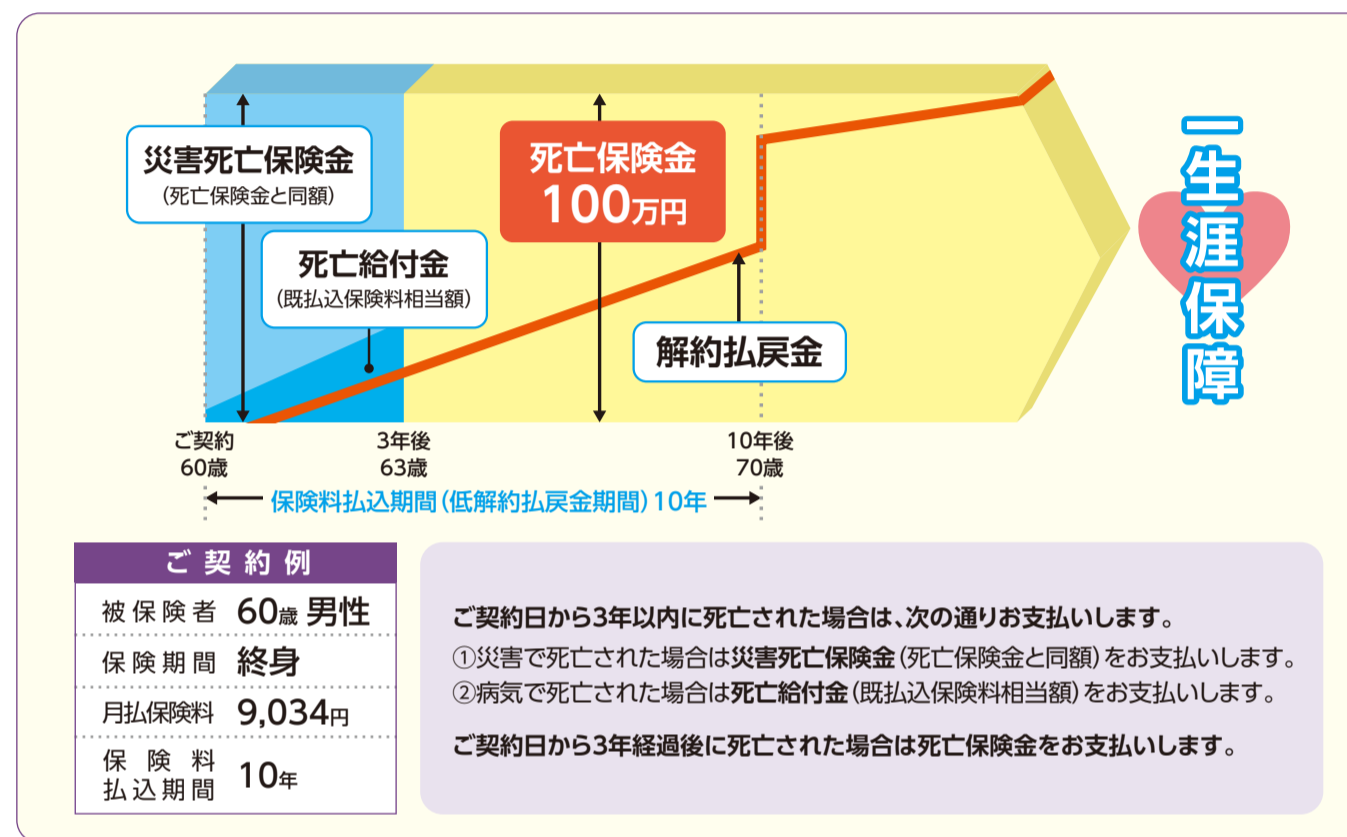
災害死亡保険金
（死亡保険金と同額）

死亡給付金
（既払込保険料相当額）

死亡保険金
100万円

解約払戻金

一生涯保障

ご契約
60歳

3年後
63歳

10年後
70歳

保険料払込期間（低解約払戻金期間）10年

| ご契約例 | |
|---|---|
| 被保険者 | 60歳 男性 |
| 保険期間 | 終身 |
| 月払保険料 | 9,034円 |
| 保険料払込期間 | 10年 |

ご契約日から3年以内に死亡された場合は、次の通りお支払いします。
①災害で死亡された場合は災害死亡保険金（死亡保険金と同額）をお支払いします。
②病気で死亡された場合は死亡給付金（既払込保険料相当額）をお支払いします。

ご契約日から3年経過後に死亡された場合は死亡保険金をお支払いします。